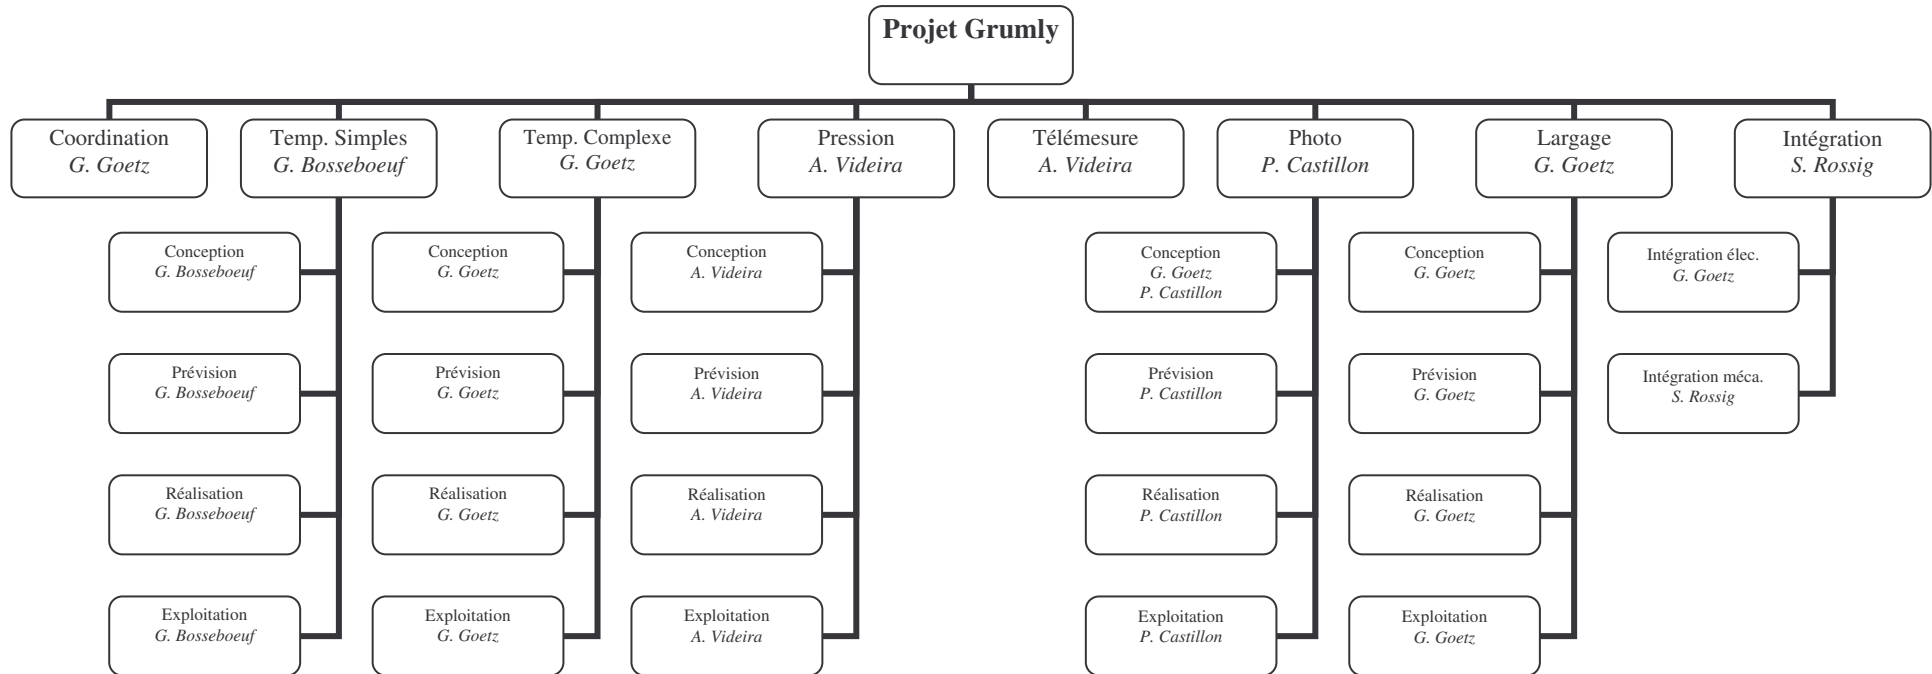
**Projet Grumly**

Coordination
*G. Goetz*

Temp. Simples
*G. Bosseboeuf*

Conception
*G. Bosseboeuf*

Prévision
*G. Bosseboeuf*

Réalisation
*G. Bosseboeuf*

Exploitation
*G. Bosseboeuf*

Temp. Complexe
*G. Goetz*

Conception
*G. Goetz*

Prévision
*G. Goetz*

Réalisation
*G. Goetz*

Exploitation
*G. Goetz*

Pression
*A. Videira*

Conception
*A. Videira*

Prévision
*A. Videira*

Réalisation
*A. Videira*

Exploitation
*A. Videira*

Télémesure
*A. Videira*

Photo
*P. Castillon*

Conception
*G. Goetz*
*P. Castillon*

Prévision
*P. Castillon*

Réalisation
*P. Castillon*

Exploitation
*P. Castillon*

Largage
*G. Goetz*

Conception
*G. Goetz*

Prévision
*G. Goetz*

Réalisation
*G. Goetz*

Exploitation
*G. Goetz*

Intégration
*S. Rossig*

Intégration élec.
*G. Goetz*

Intégration méca.
*S. Rossig*